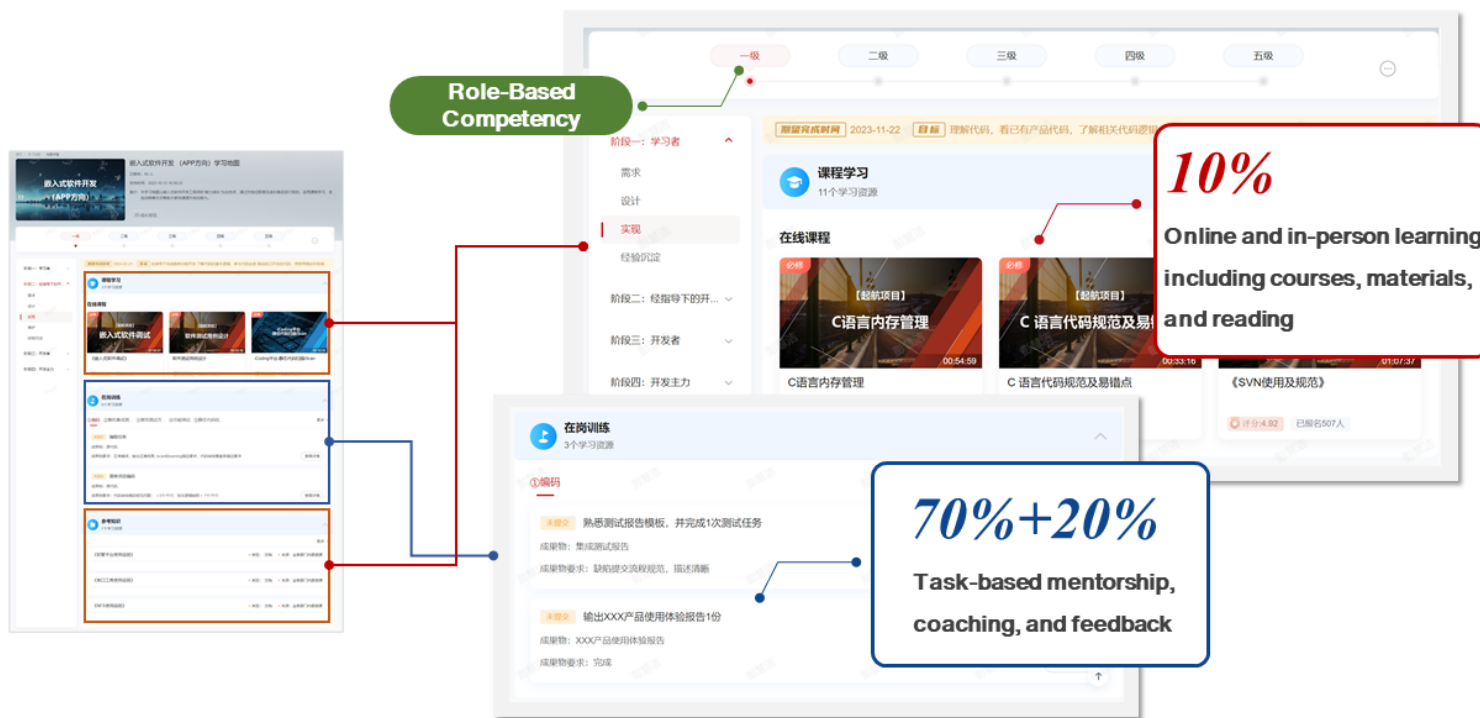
一级 二级 三级 四级 五级

Role-Based Competency

期望完成时间 2023-11-22 目标 理解代码，看已有产品代码，了解相关代码逻辑

阶段一：学习者
需求
设计
实现
经验沉淀
阶段二：经指导下的开...
阶段三：开发者
阶段四：开发主力

课程学习
11个学习资源

在线课程

必修
【起航项目】
C语言内存管理
00:54:59
C语言内存管理

必修
【起航项目】
C 语言代码规范及易错点
00:33:16
C 语言代码规范及易错点

01:07:37
《SVN使用及规范》
评分4.92 已报名507人

10%
Online and in-person learning including courses, materials, and reading

嵌入式软件开发（APP方向）学习地图
嵌入式软件开发（APP方向）

在岗训练
3个学习资源
①编码
未提交 熟悉测试报告模板，并完成1次测试任务
成果物：集成测试报告
成果物要求：缺陷提交流程规范，描述清晰

未提交 输出XXX产品使用体验报告1份
成果物：XXX产品使用体验报告
成果物要求：完成

70%+20%
Task-based mentorship, coaching, and feedback